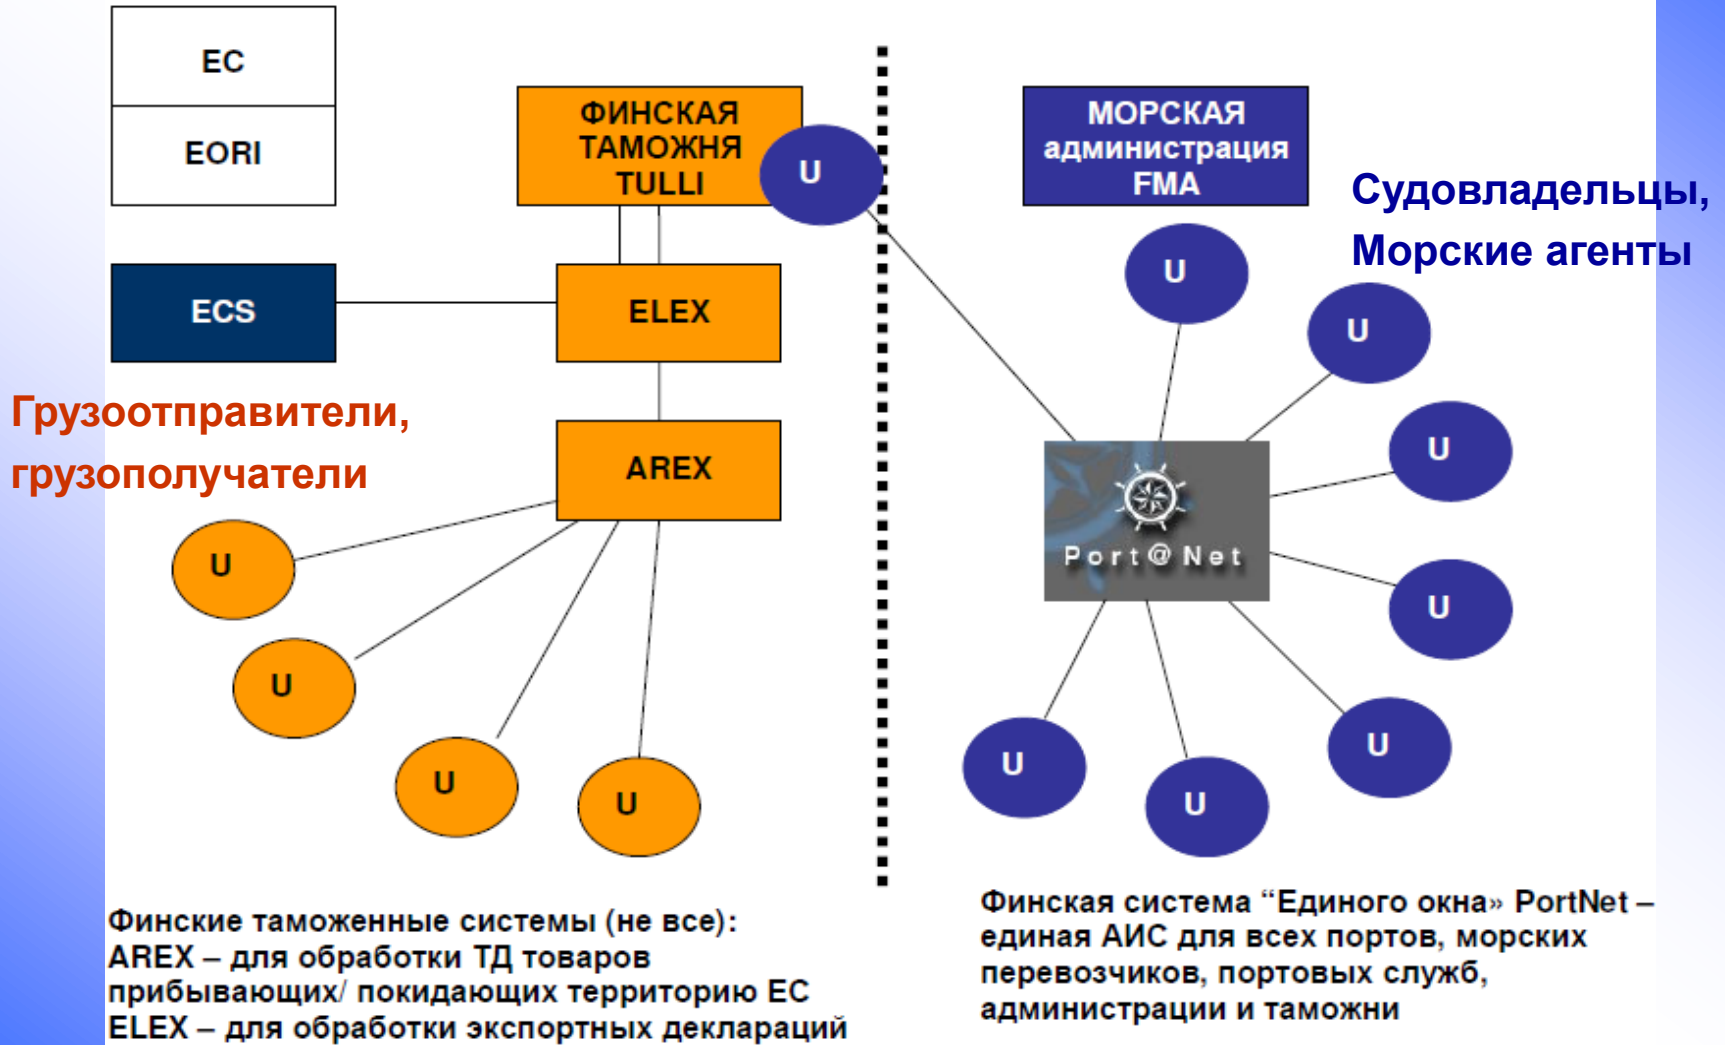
EC

EORI

ФИНСКАЯ ТАМОЖНЯ TULLI

U

МОРСКАЯ администрация FMA

Судовладельцы, Морские агенты

ECS

ELEX

U

U

Грузоотправители, грузополучатели

AREX

U

Port@Net

U

U

U

U

U

U

U

U

U

U

Финские таможенные системы (не все):
AREX – для обработки ТД товаров прибывающих/ покидающих территорию ЕС
ELEX – для обработки экспортных деклараций

Финская система "Единого окна» PortNet – единая АИС для всех портов, морских перевозчиков, портовых служб, администрации и таможни